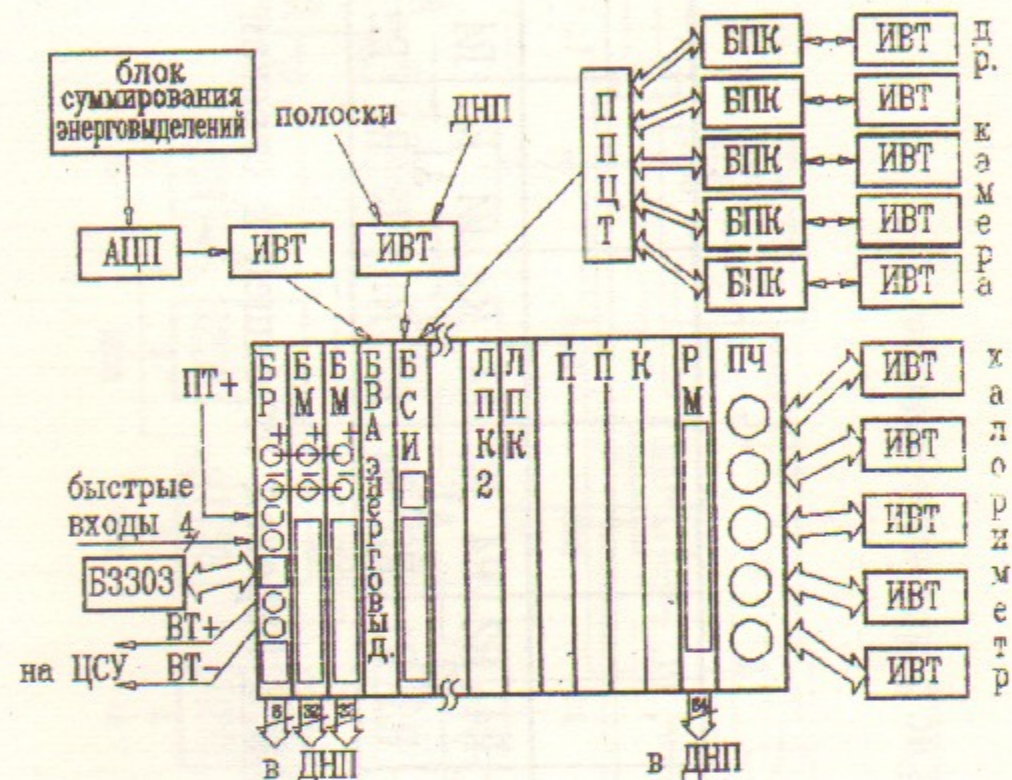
блок суммирования энерговыделений

полоски

ДНП

АЦП

ИВТ

ИВТ

П П Ц Т

БПК

ИВТ

БПК

ИВТ

БПК

ИВТ

БПК

ИВТ

БПК

ИВТ

д р. к а м е р а

ПТ+

быстрые входы 4

Б3303

ВТ+

на ЦСУ

ВТ−

Б Р

Б М

Б М

Б В А энерговыд.

Б С И

Л П К 2

Л П К

П

П

К

Р М

ПЧ

ИВТ

ИВТ

ИВТ

ИВТ

ИВТ

к а л о р и м е т р

8

32

32

в ДНП

64

в ДНП